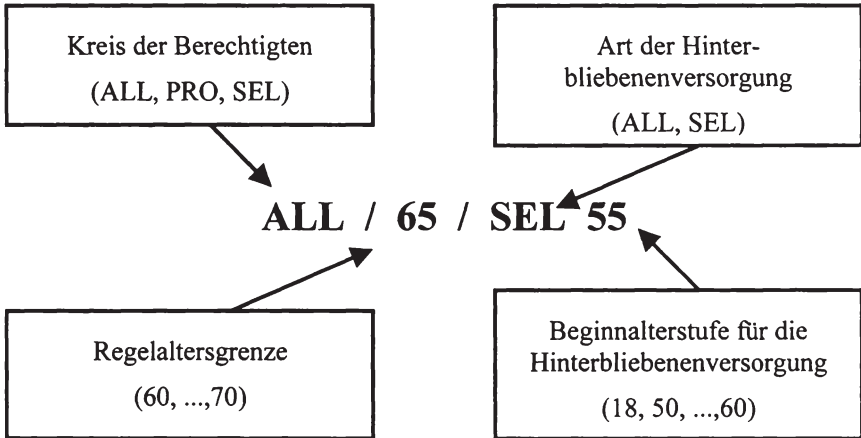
Kreis der Berechtigten
(ALL, PRO, SEL)

Art der Hinterbliebenenversorgung
(ALL, SEL)

ALL / 65 / SEL 55

Regelaltersgrenze
(60, ...,70)

Beginnalterstufe für die Hinterbliebenenversorgung
(18, 50, ...,60)